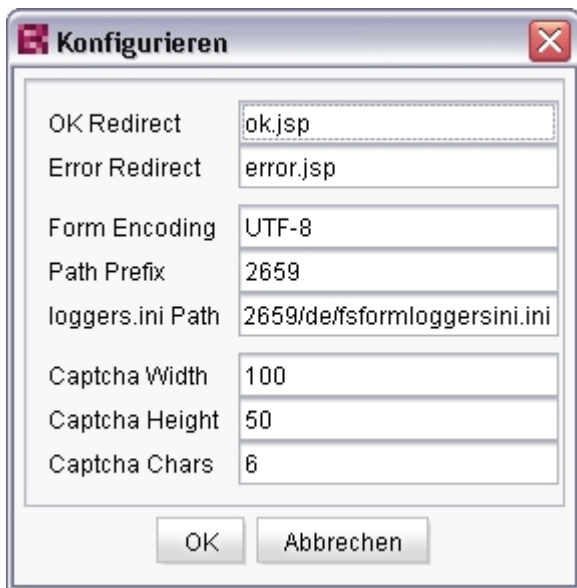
Konfigurieren

OK Redirect ok.jsp
Error Redirect error.jsp

Form Encoding UTF-8
Path Prefix 2659
loggers.ini Path 2659/de/fsformloggersini.ini

Captcha Width 100
Captcha Height 50
Captcha Chars 6

OK Abbrechen